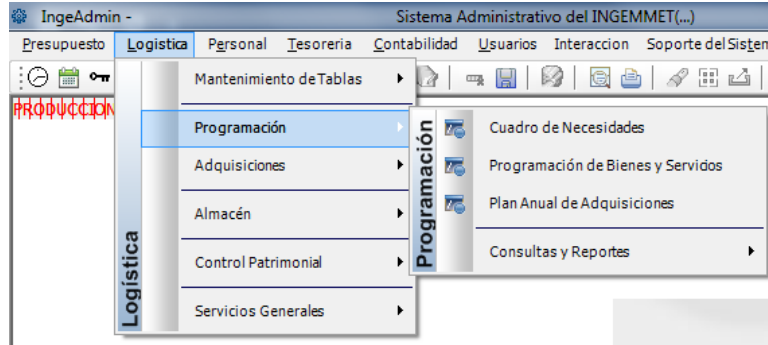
IngeAdmin - Sistema Administrativo del INGEMMET(...)

Presupuesto Logistica Personal Tesoreria Contabilidad Usuarios Interaccion Soporte del Sisten

PRODUCCION

Logística

Mantenimiento de Tablas

Programación

Adquisiciones

Almacén

Control Patrimonial

Servicios Generales

Programación

Cuadro de Necesidades

Programación de Bienes y Servidos

Plan Anual de Adquisiciones

Consultas y Reportes